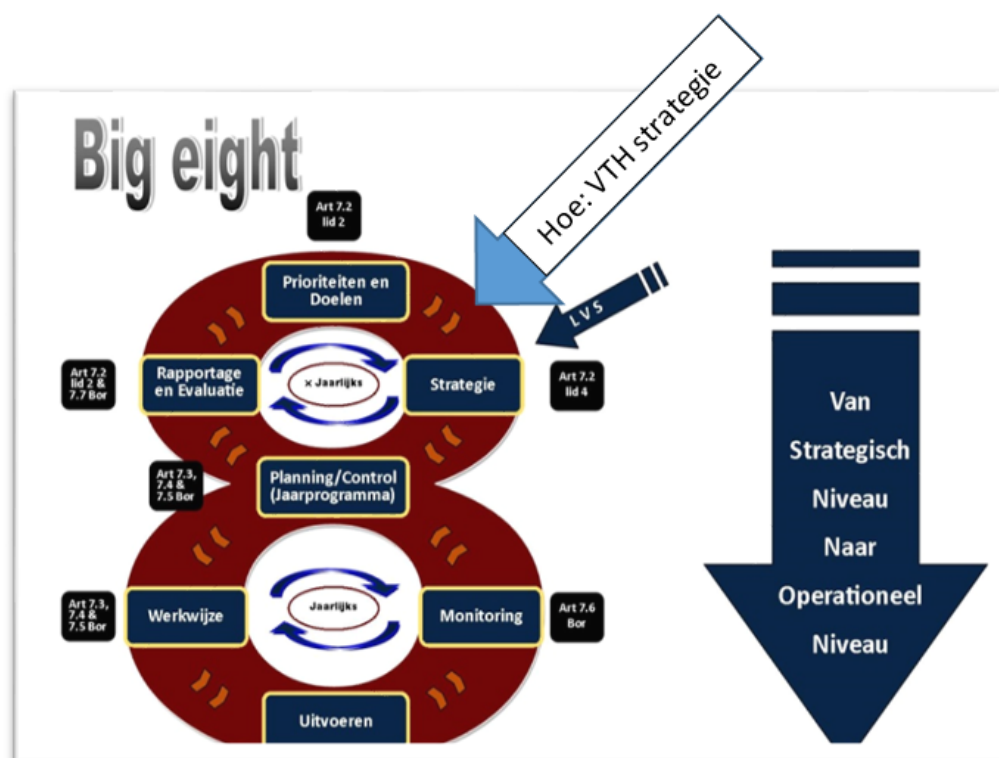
Big eight

Hoe: VTH strategie

LVS

Art 7.2 lid 2

Prioriteiten en Doelen

Art 7.2 lid 2 & 7.7 Bor

Rapportage en Evaluatie

x Jaarlijks

Strategie

Art 7.2 lid 4

Art 7.3, 7.4 & 7.5 Bor

Planning/Control (Jaarprogramma)

Art 7.3, 7.4 & 7.5 Bor

Werkwijze

Jaarlijks

Monitoring

Art 7.6 Bor

Uitvoeren

Van Strategisch Niveau Naar Operationeel Niveau